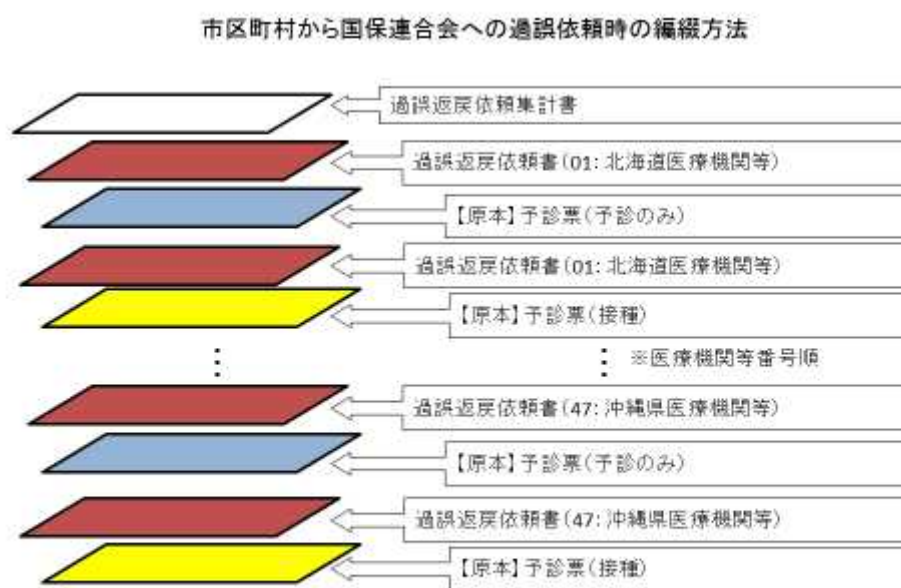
市区町村から国保連合会への過誤依頼時の編綴方法

過誤返戻依頼集計書

過誤返戻依頼書(01: 北海道医療機関等)

【原本】予診票(予診のみ)

過誤返戻依頼書(01: 北海道医療機関等)

【原本】予診票(接種)

※医療機関等番号順

過誤返戻依頼書(47: 沖縄県医療機関等)

【原本】予診票(予診のみ)

過誤返戻依頼書(47: 沖縄県医療機関等)

【原本】予診票(接種)